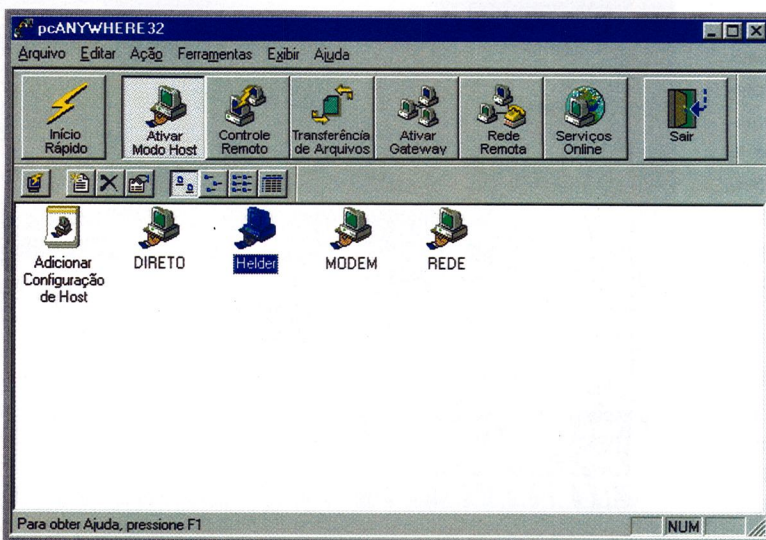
pcANYWHERE32

Arquivo Editar Ação Ferramentas Exibir Ajuda

Início Rápido

Ativar Modo Host

Controle Remoto

Transferência de Arquivos

Ativar Gateway

Rede Remota

Serviços Online

Sair

Adicionar Configuração de Host

DIRETO

Helder

MODEM

REDE

Para obter Ajuda, pressione F1

NUM